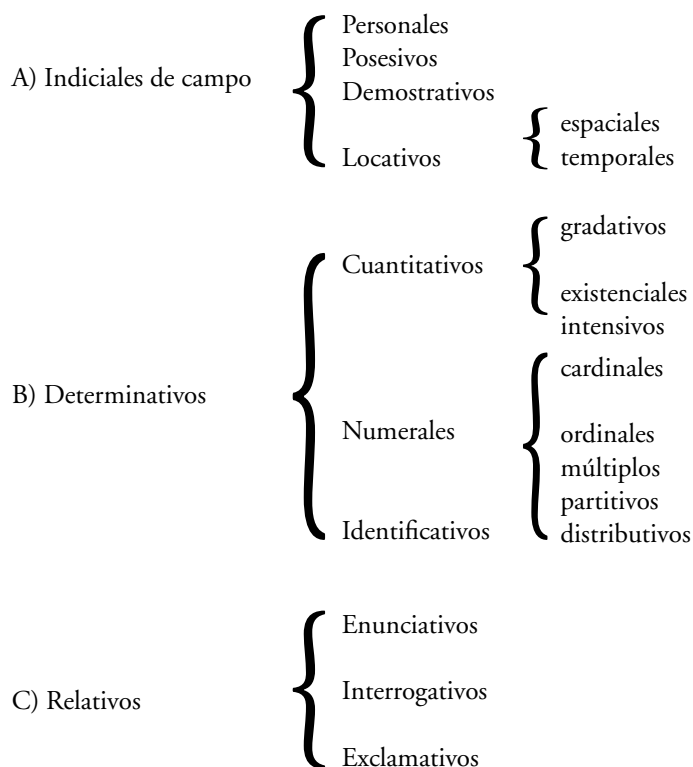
A) Indiciales de campo

Personales
Posesivos
Demostrativos
Locativos

espaciales
temporales

B) Determinativos

Cuantitativos

gradativos
existenciales
intensivos

Numerales

cardinales
ordinales
múltiplos
partitivos
distributivos

Identificativos

C) Relativos

Enunciativos
Interrogativos
Exclamativos